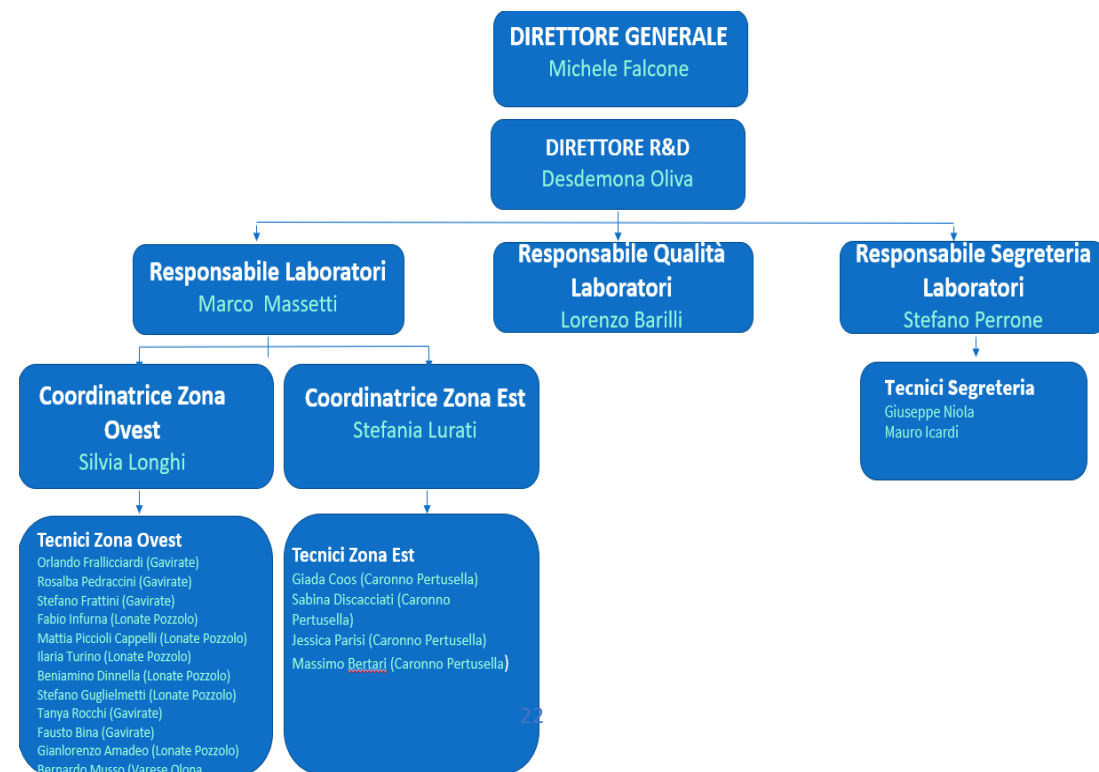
DIRETTORE GENERALE
Michele Falcone

DIRETTORE R&D
Desdemona Oliva

Responsabile Laboratori
Marco Massetti

Responsabile Qualità Laboratori
Lorenzo Barilli

Responsabile Segreteria Laboratori
Stefano Perrone

Coordinatrice Zona Ovest
Silvia Longhi

Coordinatrice Zona Est
Stefania Lurati

Tecnici Segreteria
Giuseppe Niola
Mauro Icardi

Tecnici Zona Ovest
Orlando Frallicciardi (Gavirate)
Rosalba Pedraccini (Gavirate)
Stefano Frattini (Gavirate)
Fabio Infurna (Lonate Pozzolo)
Mattia Piccioli Cappelli (Lonate Pozzolo)
Ilaria Turino (Lonate Pozzolo)
Beniamino Dinnella (Lonate Pozzolo)
Stefano Guglielmetti (Lonate Pozzolo)
Tanya Rocchi (Gavirate)
Fausto Bina (Gavirate)
Gianlorenzo Amadeo (Lonate Pozzolo)
Bernardo Musso (Varese Olona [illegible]

Tecnici Zona Est
Giada Coos (Caronno Pertusella)
Sabina Discacciati (Caronno Pertusella)
Jessica Parisi (Caronno Pertusella)
Massimo Bertari (Caronno Pertusella)

22